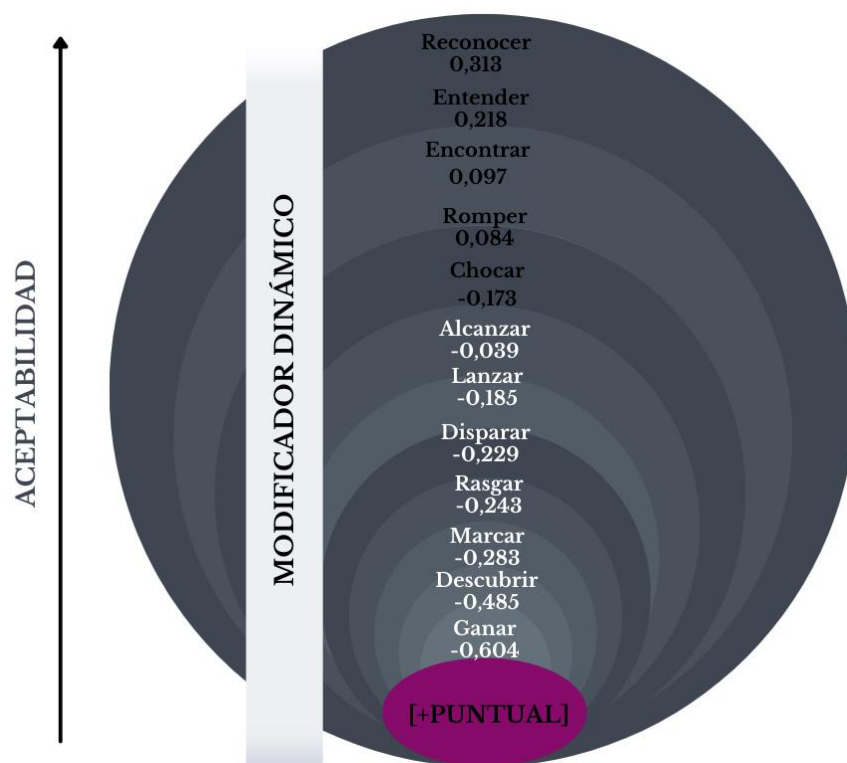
ACEPTABILIDAD

MODIFICADOR DINÁMICO

Reconocer
0,313
Entender
0,218
Encontrar
0,097
Romper
0,084
Chocar
-0,173
Alcanzar
-0,039
Lanzar
-0,185
Disparar
-0,229
Rasgar
-0,243
Marcar
-0,283
Descubrir
-0,485
Ganar
-0,604

[+PUNTUAL]